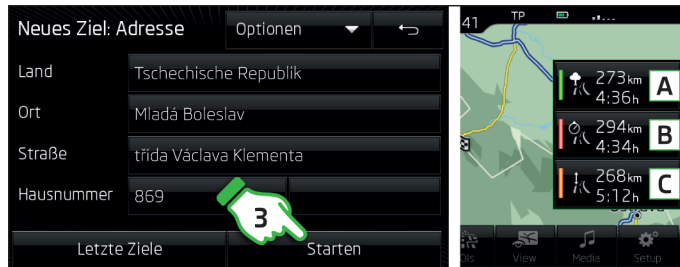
Neues Ziel: Adresse
Optionen

Land
Tschechische Republik
Ort
Mladá Boleslav
Straße
třída Václava Klementa
Hausnummer
869
3
Letzte Ziele
Starten

41
TP
273km
4:36h
A
294km
4:34h
B
268km
5:12h
C
View
Media
Setup